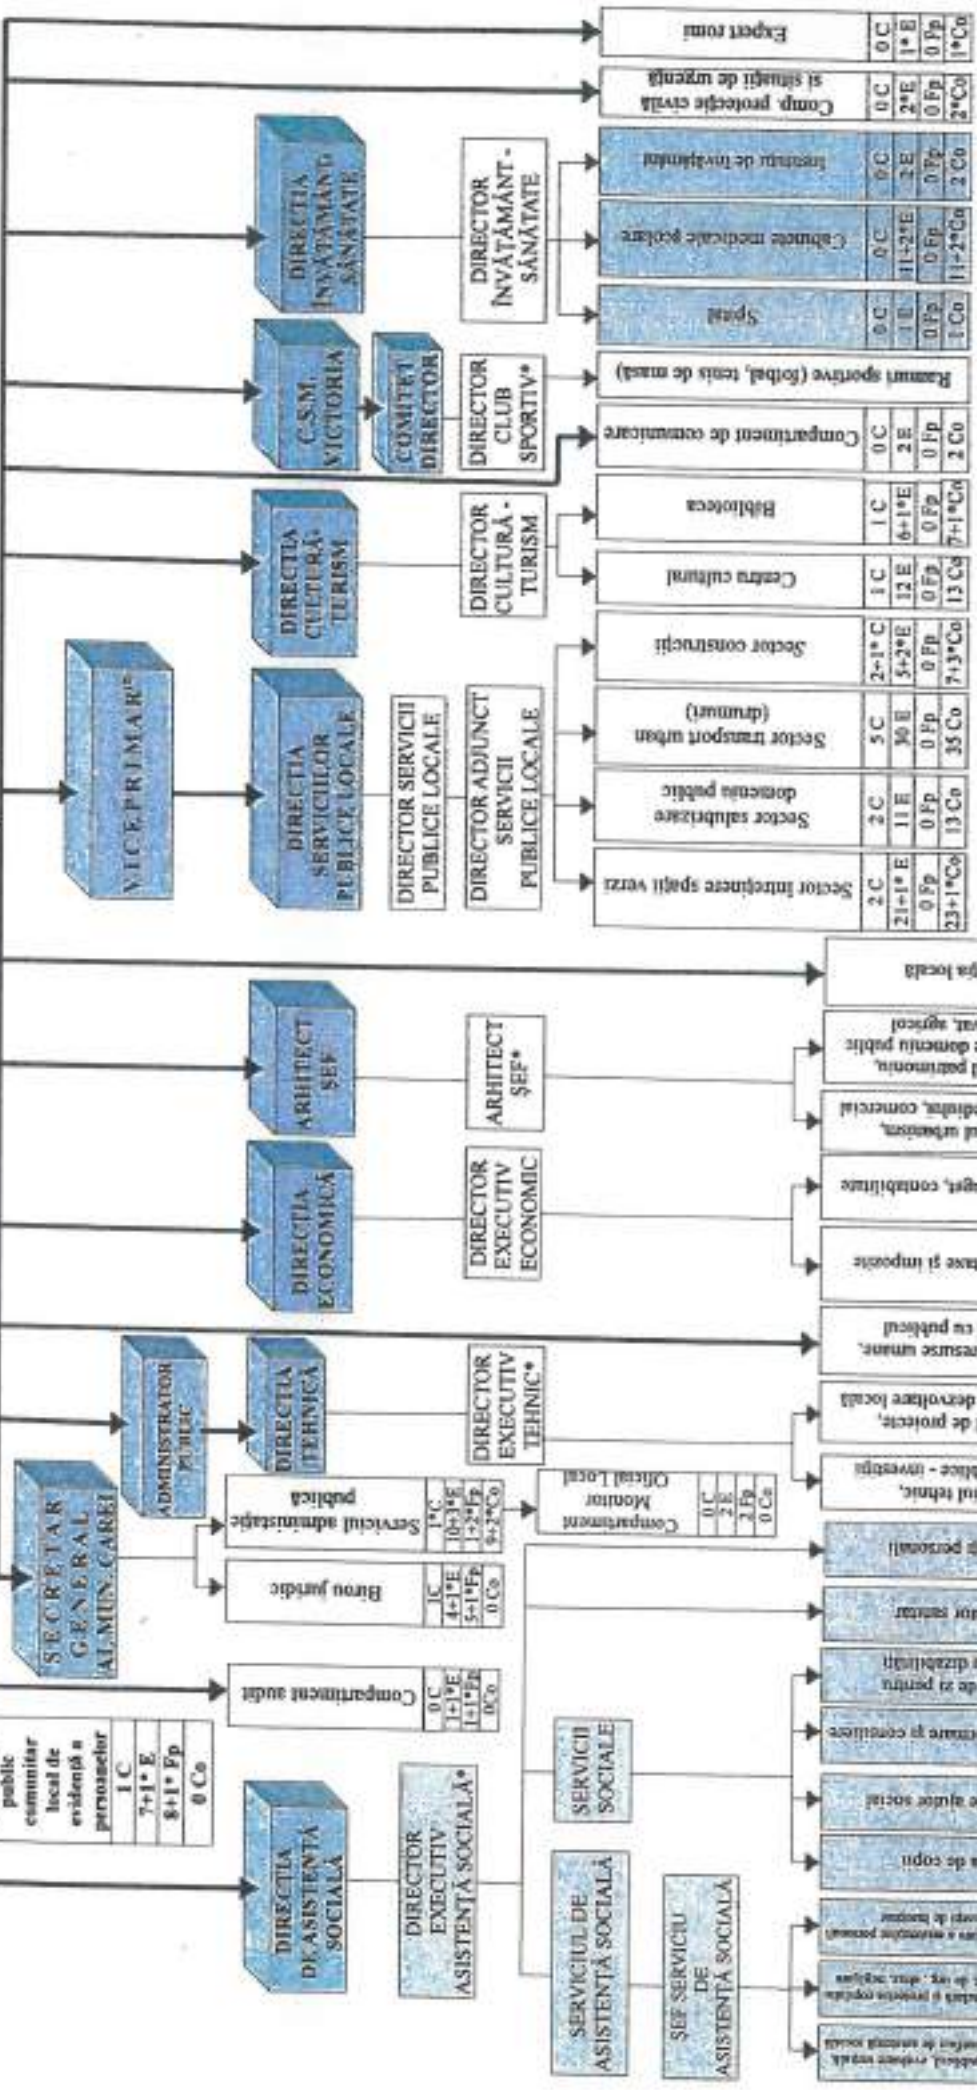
public comunitar local de evidență a persoanelor
1 C
7+1* E
8+1* Fp
0 Co

DIRECȚIA DE ASISTENȚĂ SOCIALĂ
DIRECTOR EXECUTIV ASISTENȚĂ SOCIALĂ*
SERVICIUL DE ASISTENȚĂ SOCIALĂ
ȘEF SERVICIU DE ASISTENȚĂ SOCIALĂ
SERVICII SOCIALE

Compartiment audit
0 C
1+1* E
1+1* Fp
0 Co

SECRETAR GENERAL AL MUN. CAREI
Birou juridic
1C
4+1* E
5+1* Fp
0 Co
Serviciul administrație publică
1* C
10+1* E
1+2* Fp
9+2* Co
Compartiment Monitor Oficial Local
0 C
2 E
2 Fp
0 Co

ADMINISTRATOR PUBLIC
DIRECȚIA TEHNICĂ
DIRECTOR EXECUTIV TEHNIC*

DIRECȚIA ECONOMICĂ
DIRECTOR EXECUTIV ECONOMIC

ARHITECT ȘEF
ARHITECT ȘEF*

VICEPRIMAR*
DIRECȚIA SERVICIILOR PUBLICE LOCALE
DIRECTOR SERVICII PUBLICE LOCALE
DIRECTOR ADJUNCT SERVICII PUBLICE LOCALE
Sector întreținere spații verzi
2 C
21+1* E
0 Fp
23+1* Co
Sector salubrizare domeniu public
2 C
11 E
0 Fp
13 Co
Sector transport urban (drumuri)
5 C
30 E
0 Fp
35 Co
Sector construcții
2+1* C
5+2* E
0 Fp
7+3* Co

DIRECȚIA CULTURĂ-TURISM
DIRECTOR CULTURĂ-TURISM
Centru cultural
1 C
12 E
0 Fp
13 Co
Biblioteca
1 C
6+1* E
0 Fp
7+1* Co
Compartiment de comunicare
0 C
2 E
0 Fp
2 Co

C.S.M. VICTORIA
COMITET DIRECTOR
DIRECTOR CLUB SPORTIV*
Ramuri sportive (fotbal, tenis de masă)

DIRECȚIA ÎNVĂȚĂMÂNT-SĂNĂTATE
DIRECTOR ÎNVĂȚĂMÂNT-SĂNĂTATE
Spital
0 C
1 E
0 Fp
1 Co
Cabinete medicale școlare
0 C
11+2* E
0 Fp
11+2* Co
Instituții de învățământ
0 C
2 E
0 Fp
2 Co

Comp. protecție civilă și situații de urgență
0 C
2* E
0 Fp
2* Co
Expert romi
0 C
1* E
0 Fp
1* Co